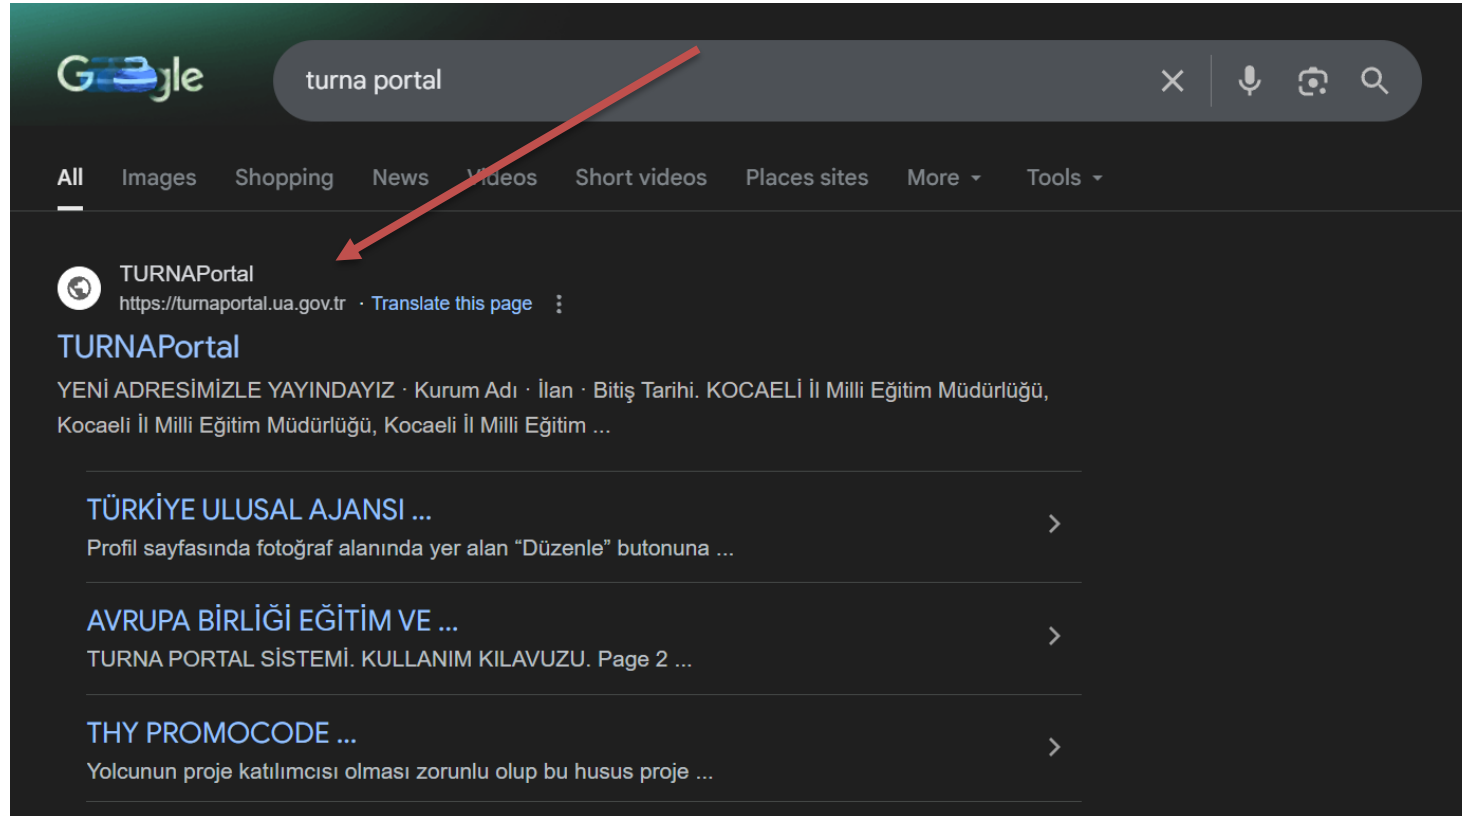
G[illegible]gle

turna portal

All Images Shopping News Videos Short videos Places sites More Tools

TURNAPortal
https://turnaportal.ua.gov.tr · Translate this page

TURNAPortal
YENİ ADRESİMİZLE YAYINDAYIZ · Kurum Adı · İlan · Bitiş Tarihi. KOCAELİ İl Milli Eğitim Müdürlüğü, Kocaeli İl Milli Eğitim Müdürlüğü, Kocaeli İl Milli Eğitim ...

TÜRKİYE ULUSAL AJANSI ...
Profil sayfasında fotoğraf alanında yer alan “Düzenle” butonuna ...

AVRUPA BİRLİĞİ EĞİTİM VE ...
TURNA PORTAL SİSTEMİ. KULLANIM KILAVUZU. Page 2 ...

THY PROMOCODE ...
Yolcunun proje katılımcısı olması zorunlu olup bu husus proje ...